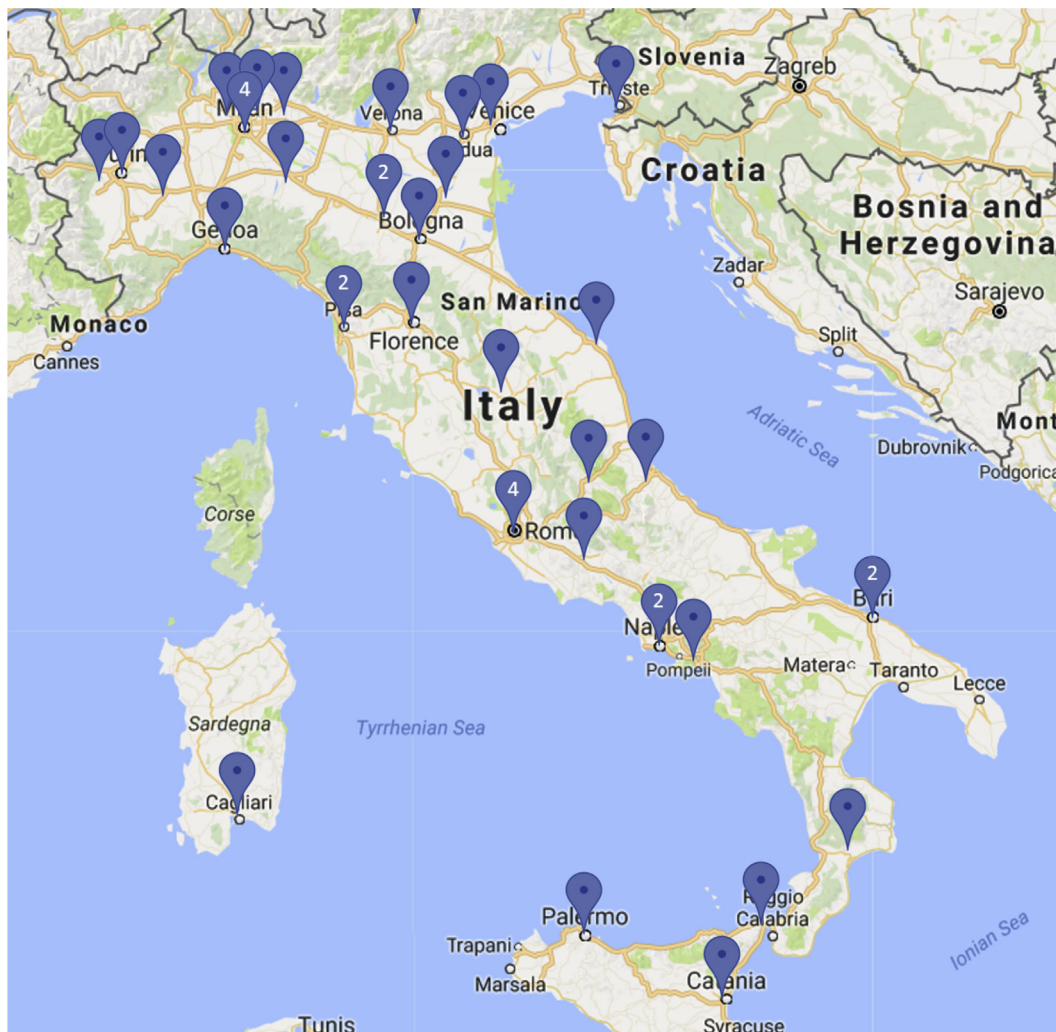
Slovenia
Zagreb
Milan
4
Verona
Venice
Trieste
Padua
Croatia
Turin
2
Bologna
Bosnia and Herzegovina
Genoa
Zadar
2
Pisa
San Marino
Sarajevo
Monaco
Cannes
Florence
Split
Italy
Adriatic Sea
Mont
Dubrovnik
Podgorica
Corse
4
Rome
2
Bari
2
Naples
Pompeii
Matera
Taranto
Lecce
Sardegna
Tyrrhenian Sea
Cagliari
Reggio Calabria
Ionian Sea
Palermo
Trapani
Marsala
Catania
Syracuse
Tunis